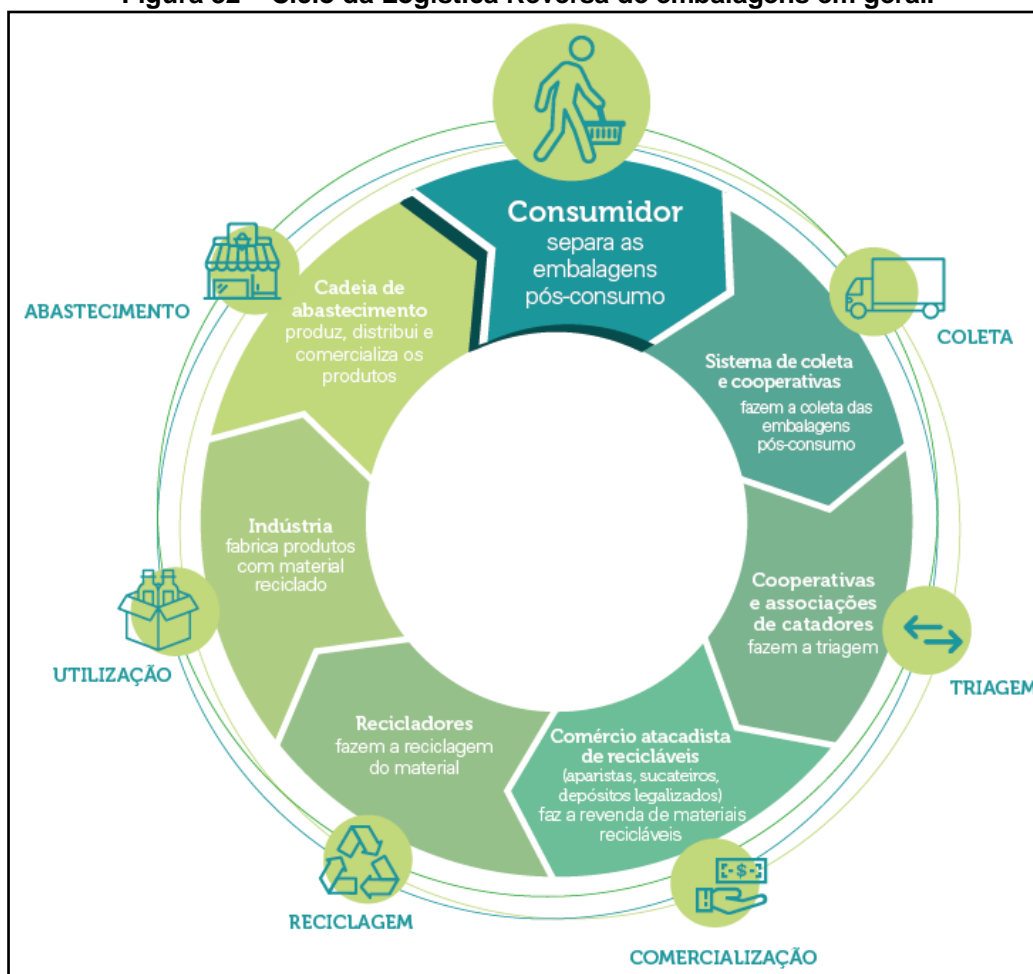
Figura 52 – Ciclo da Logística Reversa de embalagens em geral.

Consumidor separa as embalagens pós-consumo

COLETA

Sistema de coleta e cooperativas fazem a coleta das embalagens pós-consumo

Cooperativas e associações de catadores fazem a triagem

TRIAGEM

Comércio atacadista de recicláveis (aparistas, sucateiros, depósitos legalizados) faz a revenda de materiais recicláveis

COMERCIALIZAÇÃO

Recicladores fazem a reciclagem do material

RECICLAGEM

Indústria fabrica produtos com material reciclado

UTILIZAÇÃO

Cadeia de abastecimento produz, distribui e comercializa os produtos

ABASTECIMENTO